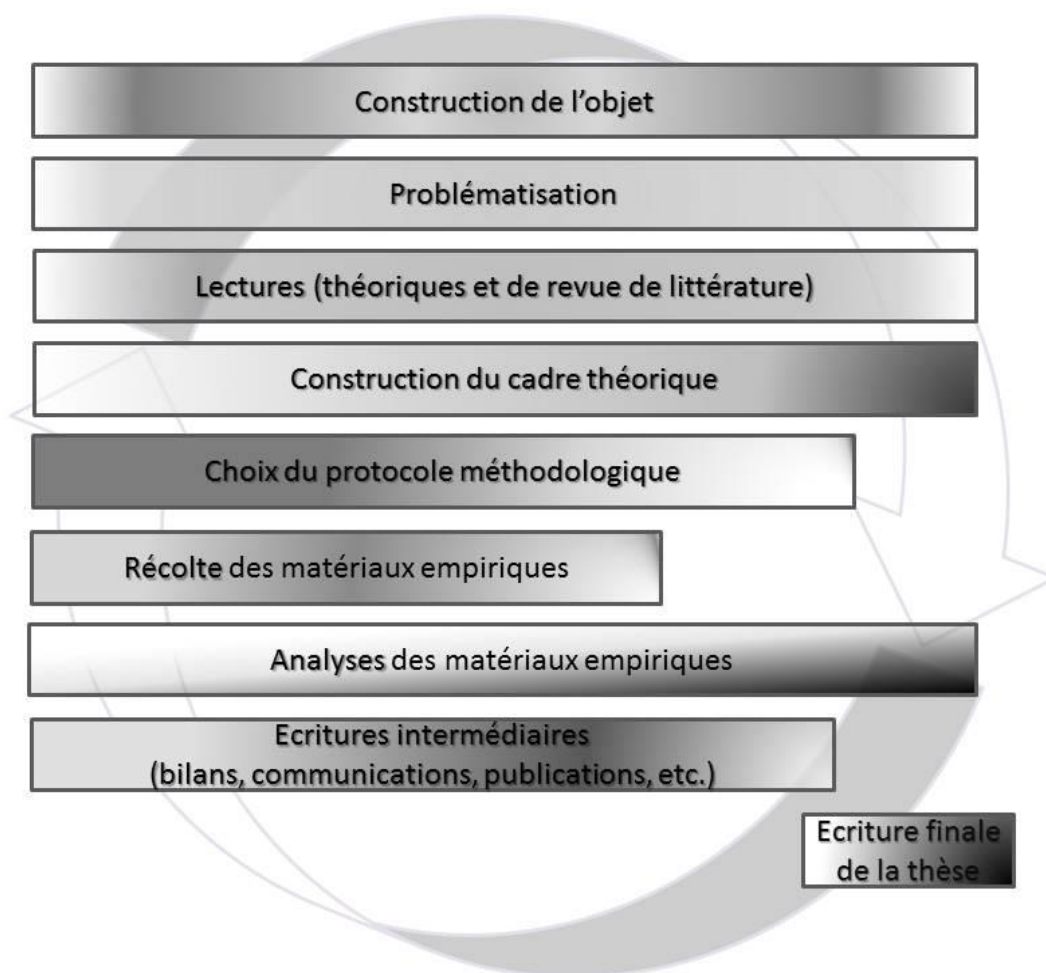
Construction de l’objet

Problématisation

Lectures (théoriques et de revue de littérature)

Construction du cadre théorique

Choix du protocole méthodologique

Récolte des matériaux empiriques

Analyses des matériaux empiriques

Ecritures intermédiaires
(bilans, communications, publications, etc.)

Ecriture finale de la thèse